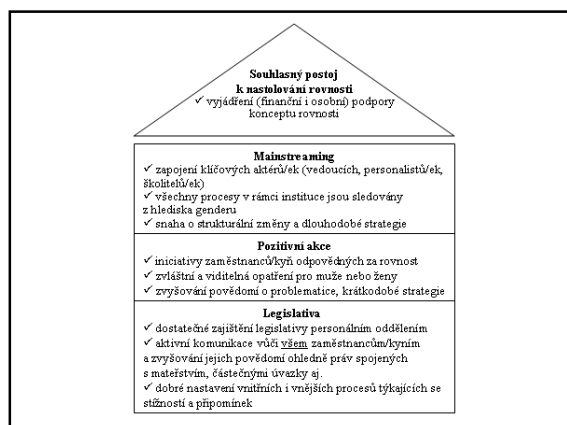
**Souhlasný postoj k nastolování rovnosti**
✓ vyjádření (finanční i osobní) podpory konceptu rovnosti

**Mainstreaming**
✓ zapojení klíčových aktérů/ek (vedoucích, personalistů/ek, školitelů/ek)
✓ všechny procesy v rámci instituce jsou sledovány z hlediska genderu
✓ snaha o strukturální změny a dlouhodobé strategie

**Pozitivní akce**
✓ iniciativy zaměstnanců/kyň odpovědných za rovnost
✓ zvláštní a viditelná opatření pro muže nebo ženy
✓ zvyšování povědomí o problematice, krátkodobé strategie

**Legislativa**
✓ dostatečné zajištění legislativy personálním oddělením
✓ aktivní komunikace vůči všem zaměstnancům/kyním a zvyšování jejich povědomí ohledně práv spojených s mateřstvím, částečnými úvazky aj.
✓ dobré nastavení vnitřních i vnějších procesů týkajících se stížností a připomínek